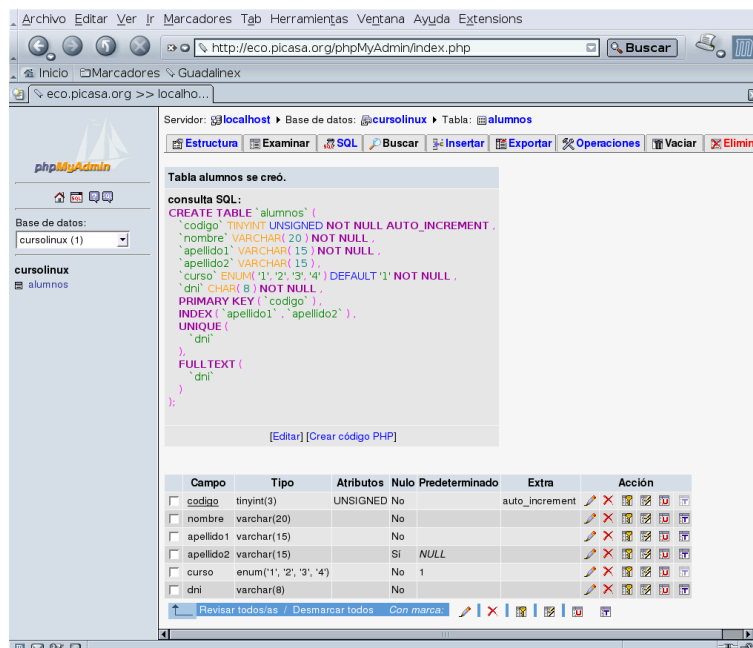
Archivo Editar Ver Ir Marcadores Tab Herramientas Ventana Ayuda Extensions

http://eco.picasa.org/phpMyAdmin/index.php

Buscar

Inicio Marcadores Guadalinex

eco.picasa.org >> localho...

phpMyAdmin

Base de datos:

cursolinux (1)

cursolinux

alumnos

Servidor: localhost ▸ Base de datos: cursolinux ▸ Tabla: alumnos

Estructura | Examinar | SQL | Buscar | Insertar | Exportar | Operaciones | Vaciar | Elimin

Tabla alumnos se creó.

consulta SQL:
CREATE TABLE `alumnos` (
`codigo` TINYINT UNSIGNED NOT NULL AUTO_INCREMENT ,
`nombre` VARCHAR( 20 ) NOT NULL ,
`apellido1` VARCHAR( 15 ) NOT NULL ,
`apellido2` VARCHAR( 15 ) ,
`curso` ENUM( '1', '2', '3', '4' ) DEFAULT '1' NOT NULL ,
`dni` CHAR( 8 ) NOT NULL ,
PRIMARY KEY ( `codigo` ) ,
INDEX ( `apellido1` , `apellido2` ) ,
UNIQUE (
`dni`
),
FULLTEXT (
`dni`
)
);

[Editar] [Crear código PHP]

| | Campo | Tipo | Atributos | Nulo | Predeterminado | Extra | Acción |
|---|---|---|---|---|---|---|---|
| ☐ | codigo | tinyint(3) | UNSIGNED | No | | auto_increment | |
| ☐ | nombre | varchar(20) | | No | | | |
| ☐ | apellido1 | varchar(15) | | No | | | |
| ☐ | apellido2 | varchar(15) | | Sí | NULL | | |
| ☐ | curso | enum('1', '2', '3', '4') | | No | 1 | | |
| ☐ | dni | varchar(8) | | No | | | |

Revisar todos/as / Desmarcar todos Con marca: